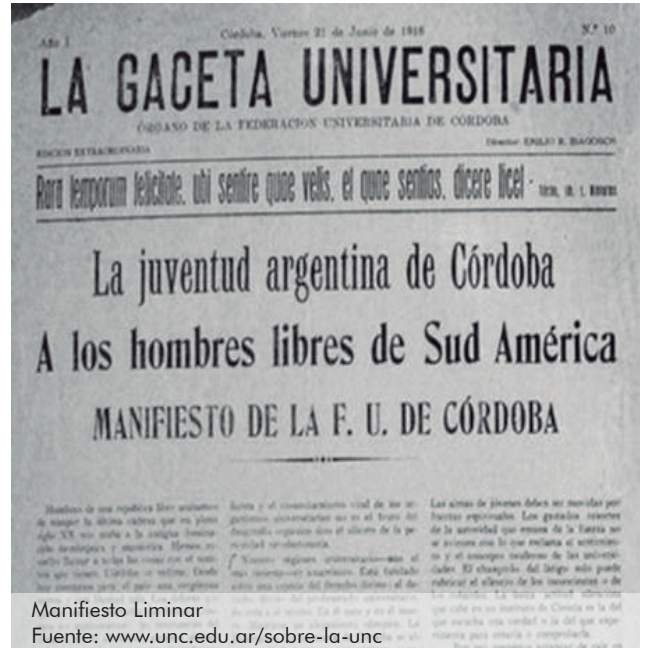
Año I

Córdoba, Viernes 21 de Junio de 1918

N.° 10

LA GACETA UNIVERSITARIA

ÓRGANO DE LA FEDERACIÓN UNIVERSITARIA DE CÓRDOBA

EDICIÓN EXTRAORDINARIA

Director: EMILIO R. BIAGOSCH

Rara temporum felicitate, ubi sentire quae velis, et quae sentias, dicere licet - Tácito, lib. I, Historias

La juventud argentina de Córdoba

A los hombres libres de Sud América

MANIFIESTO DE LA F. U. DE CÓRDOBA

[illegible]

Manifiesto Liminar
Fuente: www.unc.edu.ar/sobre-la-unc